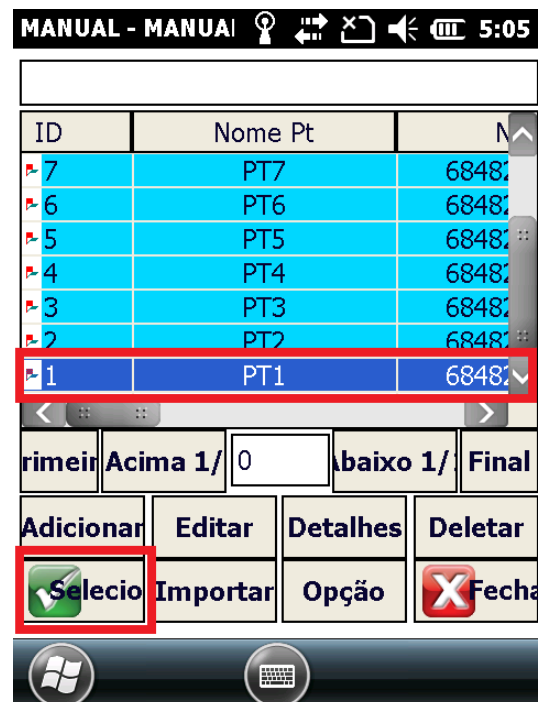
MANUAL - MANUAI 5:05

| ID | Nome Pt | N |
|---|---|---|
| 7 | PT7 | 6848 |
| 6 | PT6 | 6848 |
| 5 | PT5 | 6848 |
| 4 | PT4 | 6848 |
| 3 | PT3 | 6848 |
| 2 | PT2 | 6848 |
| 1 | PT1 | 6848 |

rimeir Acima 1/ 0 baixo 1/ Final

Adicionar Editar Detalhes Deletar

Selecio Importar Opção Fecha